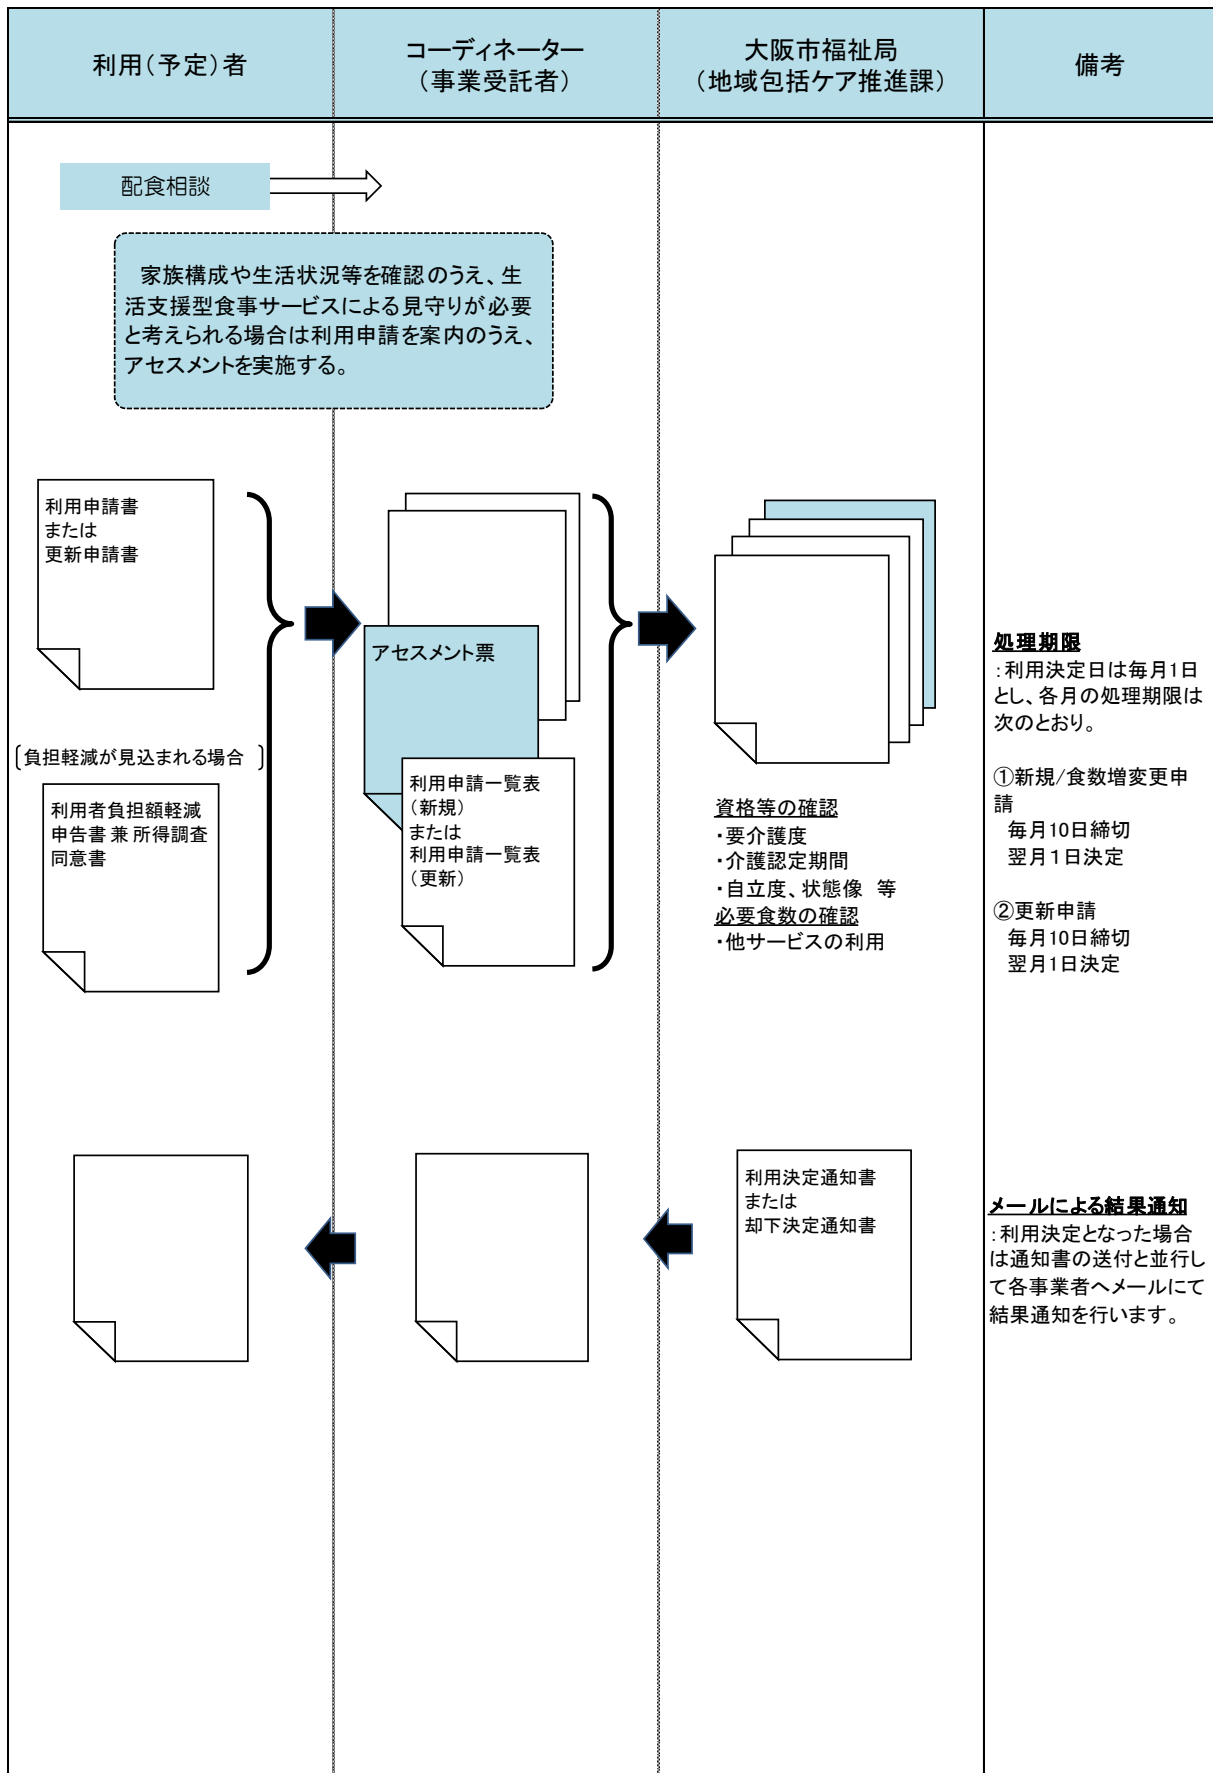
| 利用(予定)者 | コーディネーター(事業受託者) | 大阪市福祉局(地域包括ケア推進課) | 備考 |
|---|---|---|---|

配食相談

家族構成や生活状況等を確認のうえ、生活支援型食事サービスによる見守りが必要と考えられる場合は利用申請を案内のうえ、アセスメントを実施する。

利用申請書
または
更新申請書

〔負担軽減が見込まれる場合〕

利用者負担額軽減申告書 兼 所得調査同意書

アセスメント票

利用申請一覧表
(新規)
または
利用申請一覧表
(更新)

資格等の確認
・要介護度
・介護認定期間
・自立度、状態像 等
必要食数の確認
・他サービスの利用

処理期限
:利用決定日は毎月1日とし、各月の処理期限は次のとおり。

①新規/食数増変更申請
毎月10日締切
翌月1日決定

②更新申請
毎月10日締切
翌月1日決定

利用決定通知書
または
却下決定通知書

メールによる結果通知
:利用決定となった場合は通知書の送付と並行して各事業者へメールにて結果通知を行います。